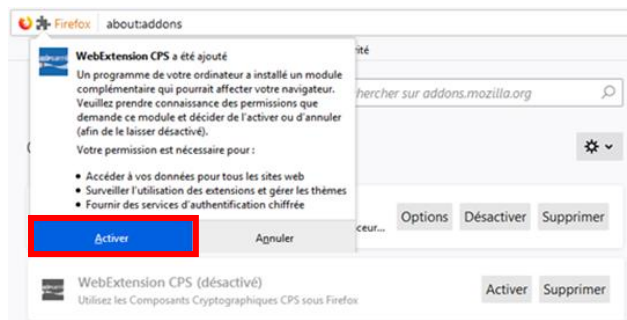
Firefox about:addons

WebExtension CPS a été ajouté

Un programme de votre ordinateur a installé un module complémentaire qui pourrait affecter votre navigateur. Veuillez prendre connaissance des permissions que demande ce module et décider de l'activer ou d'annuler (afin de le laisser désactivé).

Votre permission est nécessaire pour :

• Accéder à vos données pour tous les sites web
• Surveiller l'utilisation des extensions et gérer les thèmes
• Fournir des services d'authentification chiffrée

Activer Annuler

ité

hercher sur addons.mozilla.org

Options Désactiver Supprimer

cur...

WebExtension CPS (désactivé)

Utilisez les Composants Cryptographiques CPS sous Firefox

Activer Supprimer